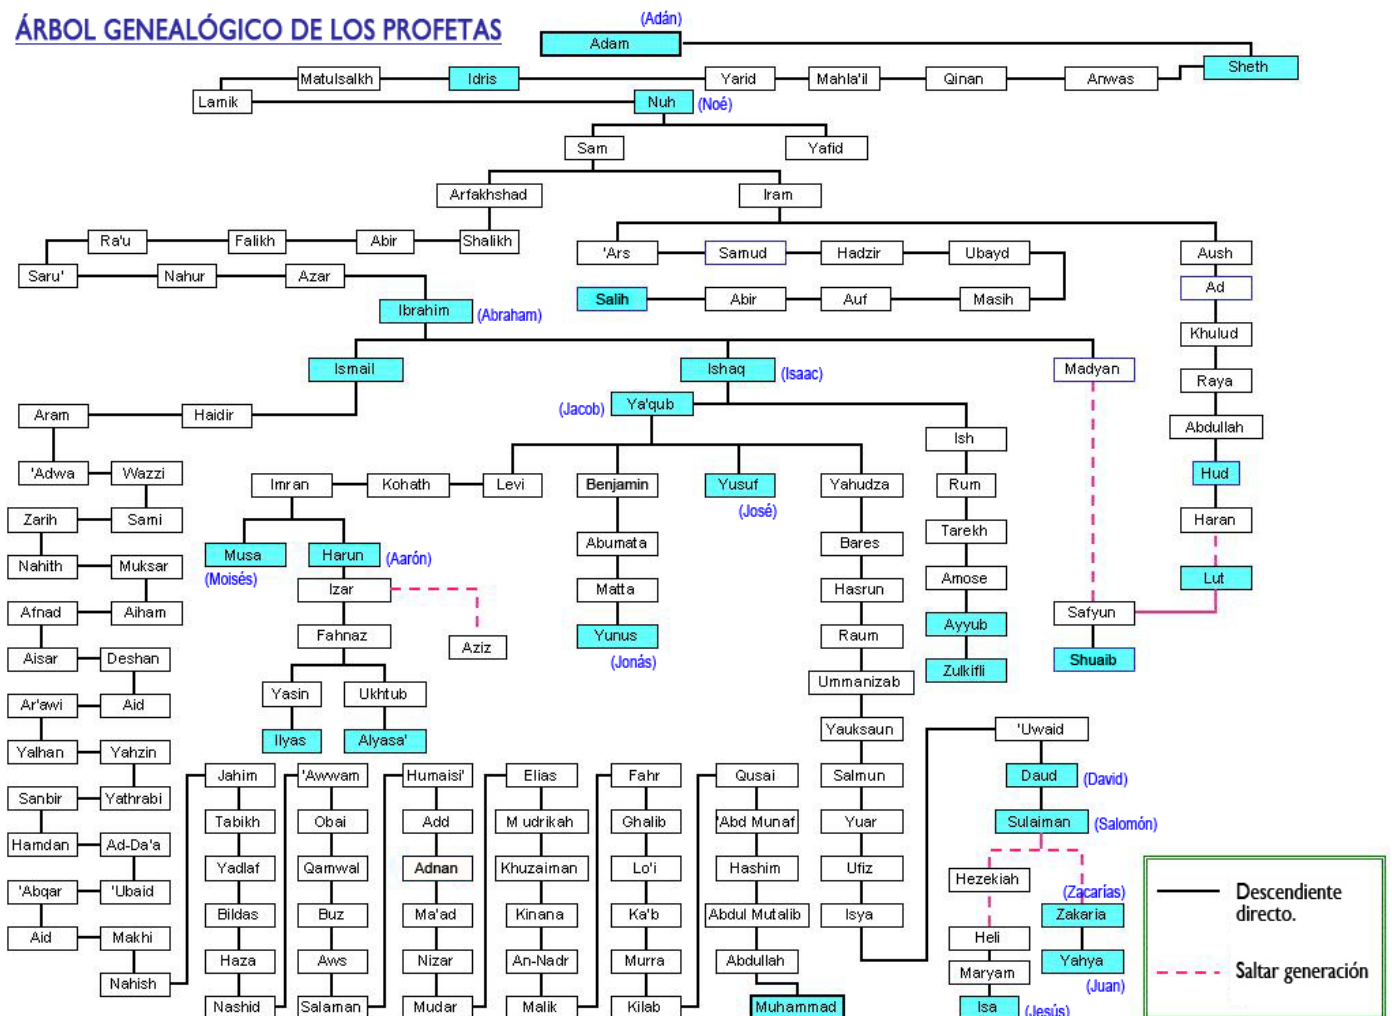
ÁRBOL GENEALÓGICO DE LOS PROFETAS

(Adán)
Adam
Sheth
Anwas
Qinan
Mahla'il
Yarid
Idris
Matulsalkh
Lamik
Nuh (Noé)
Sam
Yafid
Arfakhshad
Iram
Shalikh
Abir
Falikh
Ra'u
Saru'
Nahur
Azar
Ibrahim (Abraham)
'Ars
Samud
Hadzir
Ubayd
Salih
Abir
Auf
Masih
Aush
Ad
Khulud
Raya
Abdullah
Hud
Haran
Lut
Ismail
Ishaq (Isaac)
Madyan
(Jacob) Ya'qub
Aram
Haidir
'Adwa
Wazzi
Zarih
Sami
Nahith
Muksar
Afnad
Aiham
Aisar
Deshan
Ar'awi
Aid
Yalhan
Yahzin
Sanbir
Yathrabi
Hamdan
Ad-Da'a
'Abqar
'Ubaid
Aid
Makhi
Nahish
Imran
Kohath
Levi
Benjamin
Yusuf (José)
Yahudza
Ish
Rum
Tarekh
Amose
Ayyub
Zulkifli
Musa (Moisés)
Harun (Aarón)
Izar
Aziz
Fahnaz
Yasin
Ukhtub
Ilyas
Alyasa'
Abumata
Matta
Yunus (Jonás)
Bares
Hasrun
Raum
Ummanizab
Yauksaun
Salmun
Yuar
Ufiz
Isya
Safyun
Shuaib
'Uwaid
Daud (David)
Sulaiman (Salomón)
Hezekiah
(Zacarías) Zakaria
Heli
Yahya (Juan)
Maryam
Isa (Jesús)
Jahim
Tabikh
Yadlaf
Bildas
Haza
Nashid
'Awwam
Obai
Qamwal
Buz
Aws
Salaman
Humaisi'
Add
Adnan
Ma'ad
Nizar
Mudar
Elias
M udrikah
Khuzaiman
Kinana
An-Nadr
Malik
Fahr
Ghalib
Lo'i
Ka'b
Murra
Kilab
Qusai
'Abd Munaf
Hashim
Abdul Mutalib
Abdullah
Muhammad

Descendiente directo.
Saltar generación